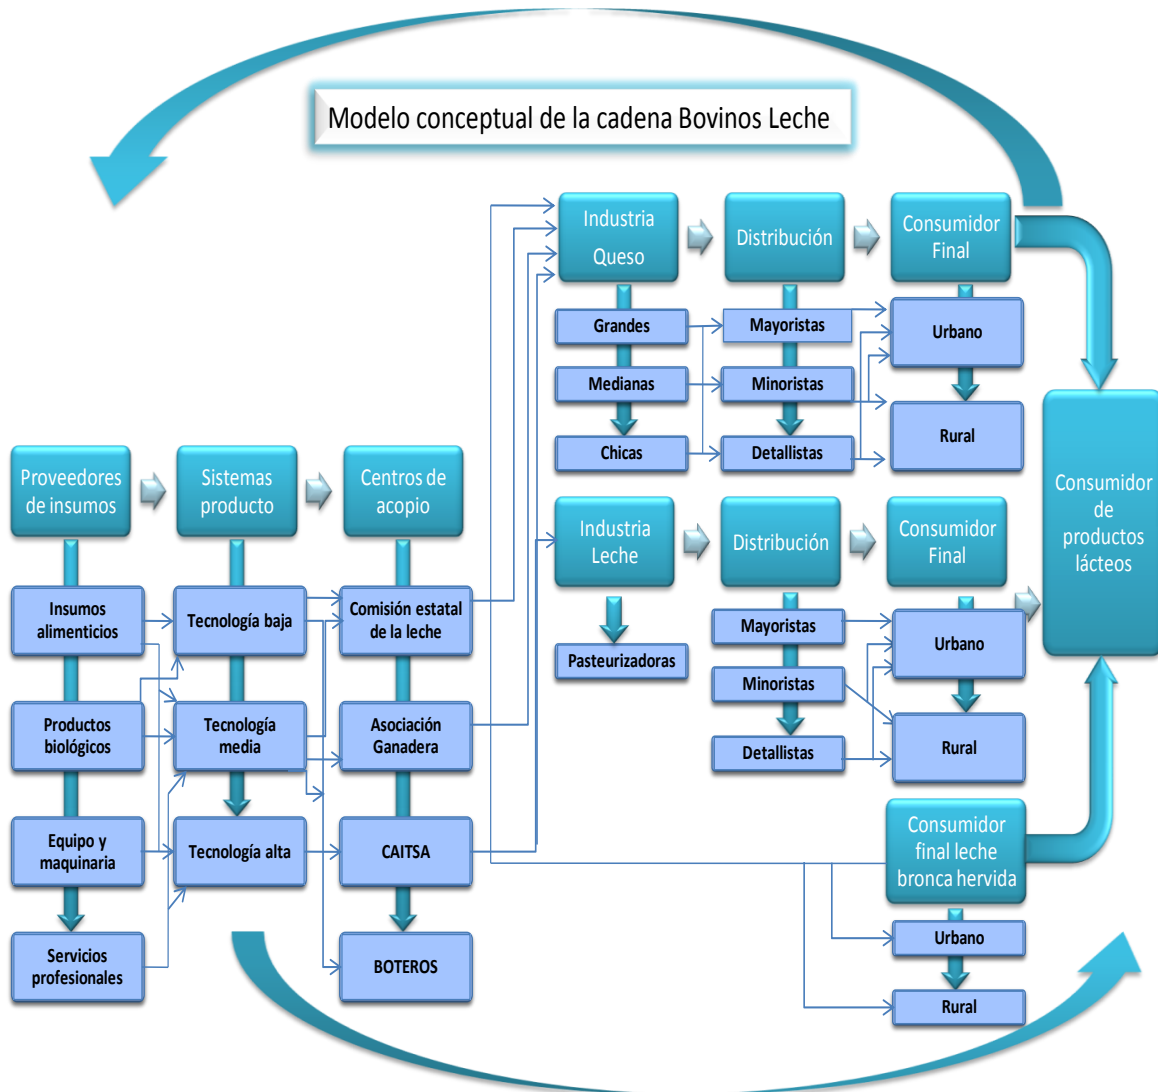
Modelo conceptual de la cadena Bovinos Leche

Proveedores de insumos

Insumos alimenticios

Productos biológicos

Equipo y maquinaria

Servicios profesionales

Sistemas producto

Tecnología baja

Tecnología media

Tecnología alta

Centros de acopio

Comisión estatal de la leche

Asociación Ganadera

CAITSA

BOTEROS

Industria Queso

Grandes

Medianas

Chicas

Distribución

Mayoristas

Minoristas

Detallistas

Consumidor Final

Urbano

Rural

Industria Leche

Pasteurizadoras

Distribución

Mayoristas

Minoristas

Detallistas

Consumidor Final

Urbano

Rural

Consumidor final leche bronca hervida

Urbano

Rural

Consumidor de productos lácteos